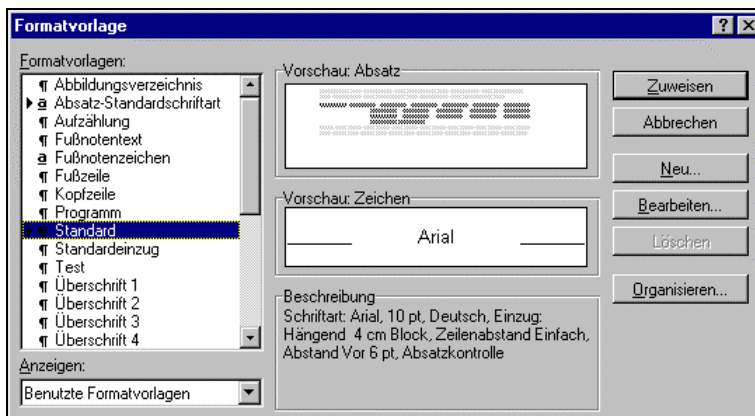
Formatvorlage

?
×

Formatvorlagen:
¶ Abbildungsverzeichnis
a Absatz-Standardschriftart
¶ Aufzählung
¶ Fußnotentext
a Fußnotenzeichen
¶ Fußzeile
¶ Kopfzeile
¶ Programm
¶ Standard
¶ Standardeinzug
¶ Test
¶ Überschrift 1
¶ Überschrift 2
¶ Überschrift 3
¶ Überschrift 4

Anzeigen:
Benutzte Formatvorlagen

Vorschau: Absatz

Vorschau: Zeichen
Arial

Beschreibung
Schriftart: Arial, 10 pt, Deutsch, Einzug: Hängend 4 cm Block, Zeilenabstand Einfach, Abstand Vor 6 pt, Absatzkontrolle

Zuweisen
Abbrechen
Neu...
Bearbeiten...
Löschen
Organisieren...